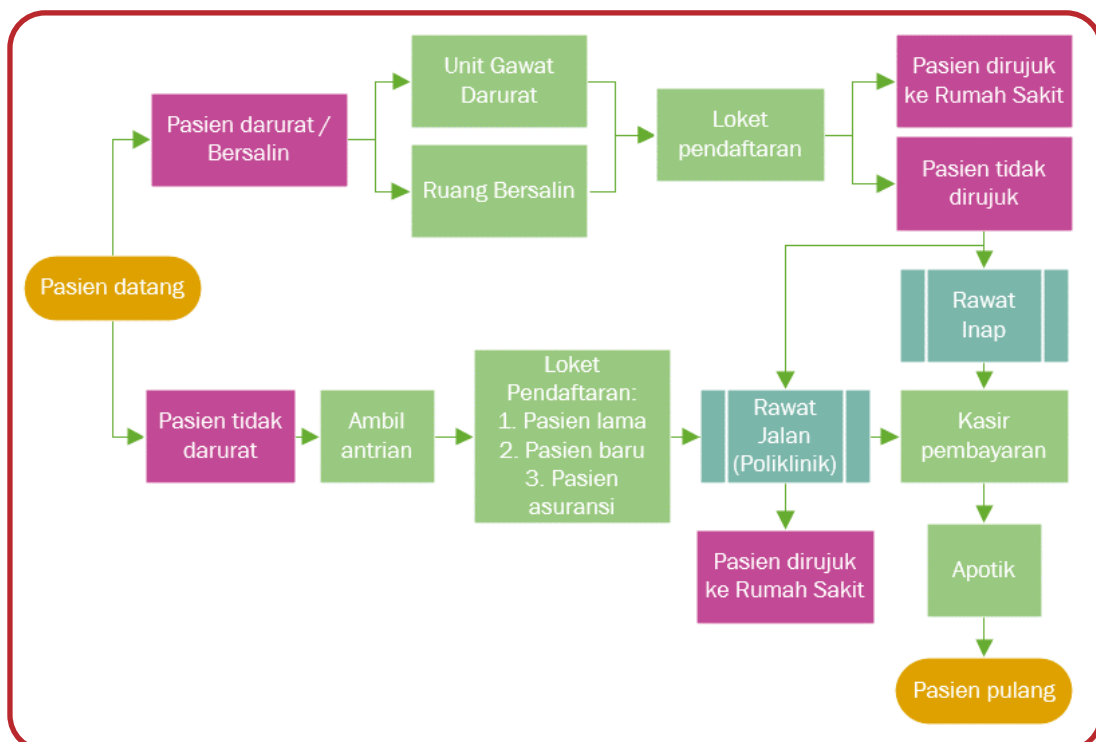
Pasien datang

Pasien darurat / Bersalin

Unit Gawat Darurat

Ruang Bersalin

Loket pendaftaran

Pasien dirujuk ke Rumah Sakit

Pasien tidak dirujuk

Rawat Inap

Pasien tidak darurat

Ambil antrian

Loket Pendaftaran:
1. Pasien lama
2. Pasien baru
3. Pasien asuransi

Rawat Jalan (Poliklinik)

Kasir pembayaran

Pasien dirujuk ke Rumah Sakit

Apotik

Pasien pulang